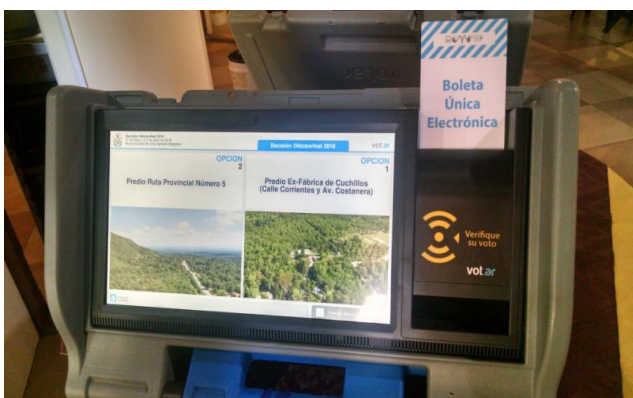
Boleta Única Electrónica

Decisión Oktoberfest 2016

vot.ar

OPCION 2

Predio Ruta Provincial Número 5

OPCION 1

Predio Ex-Fábrica de Cuchillos (Calle Corrientes y Av. Costanera)

Verifique su voto

vot.ar